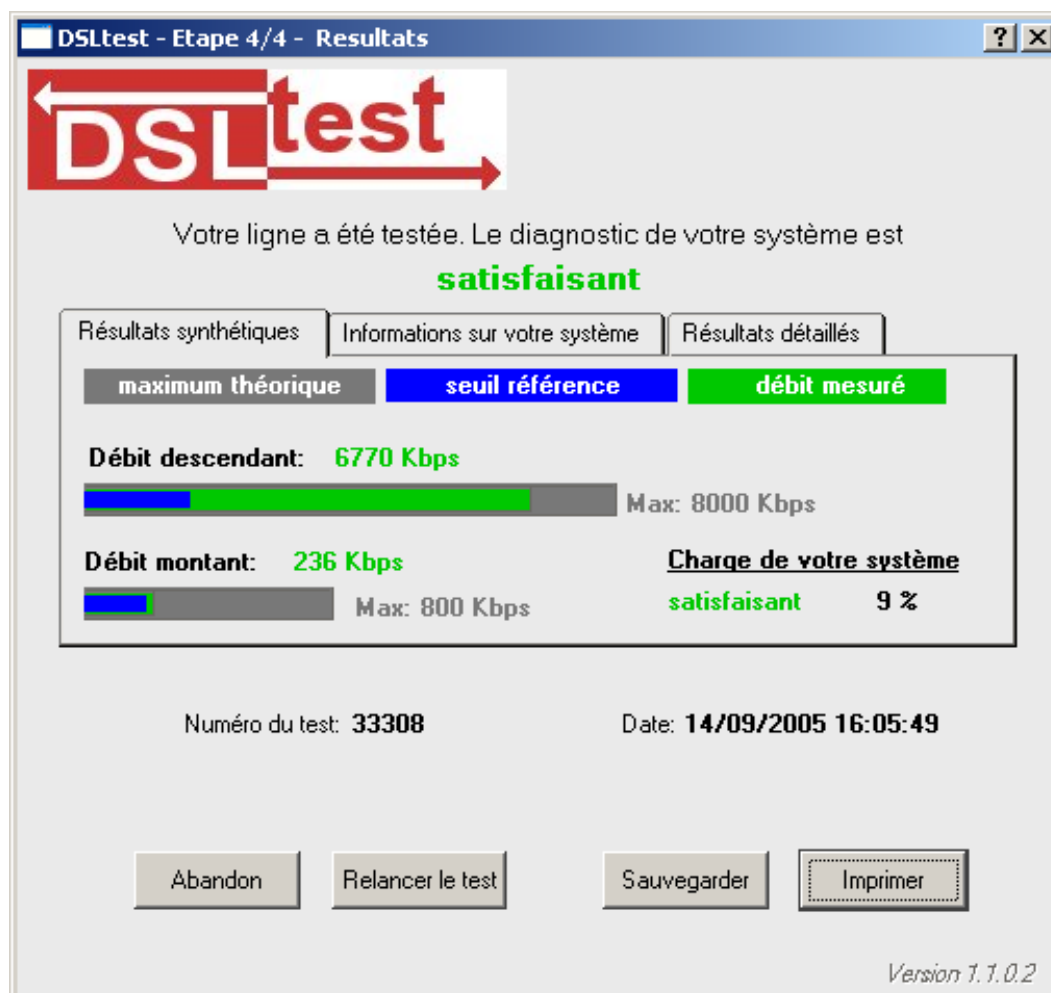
DSLtest - Etape 4/4 - Resultats

? X

DSLtest

Votre ligne a été testée. Le diagnostic de votre système est
satisfaisant

Résultats synthétiques | Informations sur votre système | Résultats détaillés

maximum théorique | seuil référence | débit mesuré

Débit descendant: 6770 Kbps

Max: 8000 Kbps

Débit montant: 236 Kbps

Max: 800 Kbps

Charge de votre système
satisfaisant 9 %

Numéro du test: 33308

Date: 14/09/2005 16:05:49

Abandon | Relancer le test | Sauvegarder | Imprimer

Version 1.1.0.2